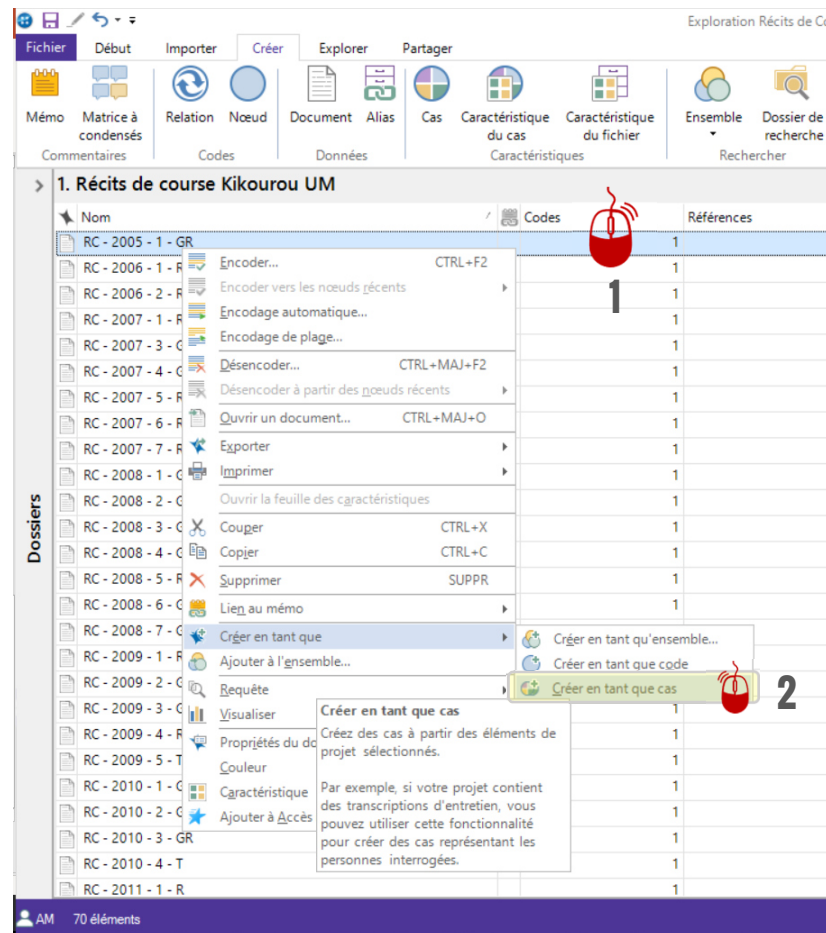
Exploration Récits de Co

Fichier | Début | Importer | Créer | Explorer | Partager

Mémo | Matrice à condensés | Relation | Nœud | Document | Alias | Cas | Caractéristique du cas | Caractéristique du fichier | Ensemble | Dossier de recherche

Commentaires | Codes | Données | Caractéristiques | Rechercher

Dossiers

1. Récits de course Kikourou UM

| Nom | Codes | Références |
|---|---|---|
| RC - 2005 - 1 - GR | 1 | |
| RC - 2006 - 1 - R | 1 | |
| RC - 2006 - 2 - R | 1 | |
| RC - 2007 - 1 - R | 1 | |
| RC - 2007 - 3 - G | 1 | |
| RC - 2007 - 4 - G | 1 | |
| RC - 2007 - 5 - R | 1 | |
| RC - 2007 - 6 - R | 1 | |
| RC - 2007 - 7 - R | 1 | |
| RC - 2008 - 1 - G | 1 | |
| RC - 2008 - 2 - G | 1 | |
| RC - 2008 - 3 - G | 1 | |
| RC - 2008 - 4 - G | 1 | |
| RC - 2008 - 5 - R | 1 | |
| RC - 2008 - 6 - G | 1 | |
| RC - 2008 - 7 - G | | |
| RC - 2009 - 1 - R | | |
| RC - 2009 - 2 - G | | |
| RC - 2009 - 3 - G | 1 | |
| RC - 2009 - 4 - R | 1 | |
| RC - 2009 - 5 - T | 1 | |
| RC - 2010 - 1 - G | 1 | |
| RC - 2010 - 2 - G | 1 | |
| RC - 2010 - 3 - GR | 1 | |
| RC - 2010 - 4 - T | 1 | |
| RC - 2011 - 1 - R | 1 | |

1

Encoder... CTRL+F2
Encoder vers les nœuds récents
Encodage automatique...
Encodage de plage...
Désencoder... CTRL+MAJ+F2
Désencoder à partir des nœuds récents
Ouvrir un document... CTRL+MAJ+O
Exporter
Imprimer
Ouvrir la feuille des caractéristiques
Couper CTRL+X
Copier CTRL+C
Supprimer SUPPR
Lien au mémo
Créer en tant que
Ajouter à l'ensemble...
Requête
Visualiser
Propriétés du do
Couleur
Caractéristique
Ajouter à Accès

Créer en tant qu'ensemble...
Créer en tant que code
Créer en tant que cas

2

Créer en tant que cas
Créez des cas à partir des éléments de projet sélectionnés.

Par exemple, si votre projet contient des transcriptions d'entretien, vous pouvez utiliser cette fonctionnalité pour créer des cas représentant les personnes interrogées.

AM 70 éléments